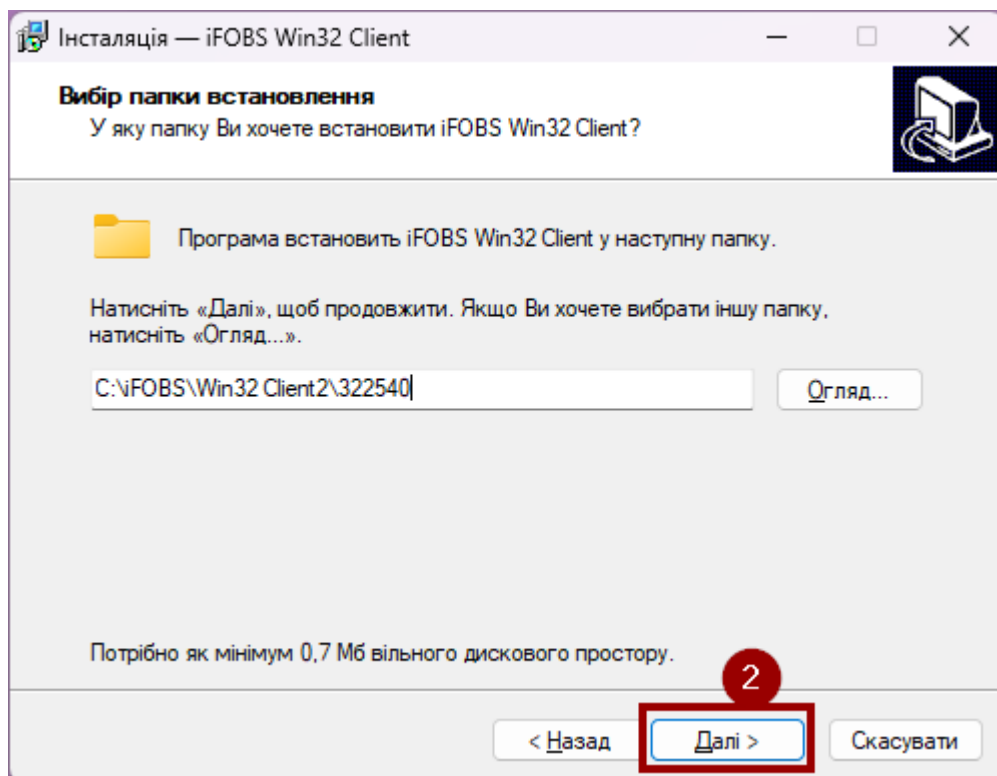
Інсталяція — iFOBS Win32 Client

Вибір папки встановлення
У яку папку Ви хочете встановити iFOBS Win32 Client?

Програма встановить iFOBS Win32 Client у наступну папку.

Натисніть «Далі», щоб продовжити. Якщо Ви хочете вибрати іншу папку, натисніть «Огляд...».

C:\iFOBS\Win32 Client2\322540

Огляд...

Потрібно як мінімум 0,7 Мб вільного дискового простору.

2

< Назад

Далі >

Скасувати